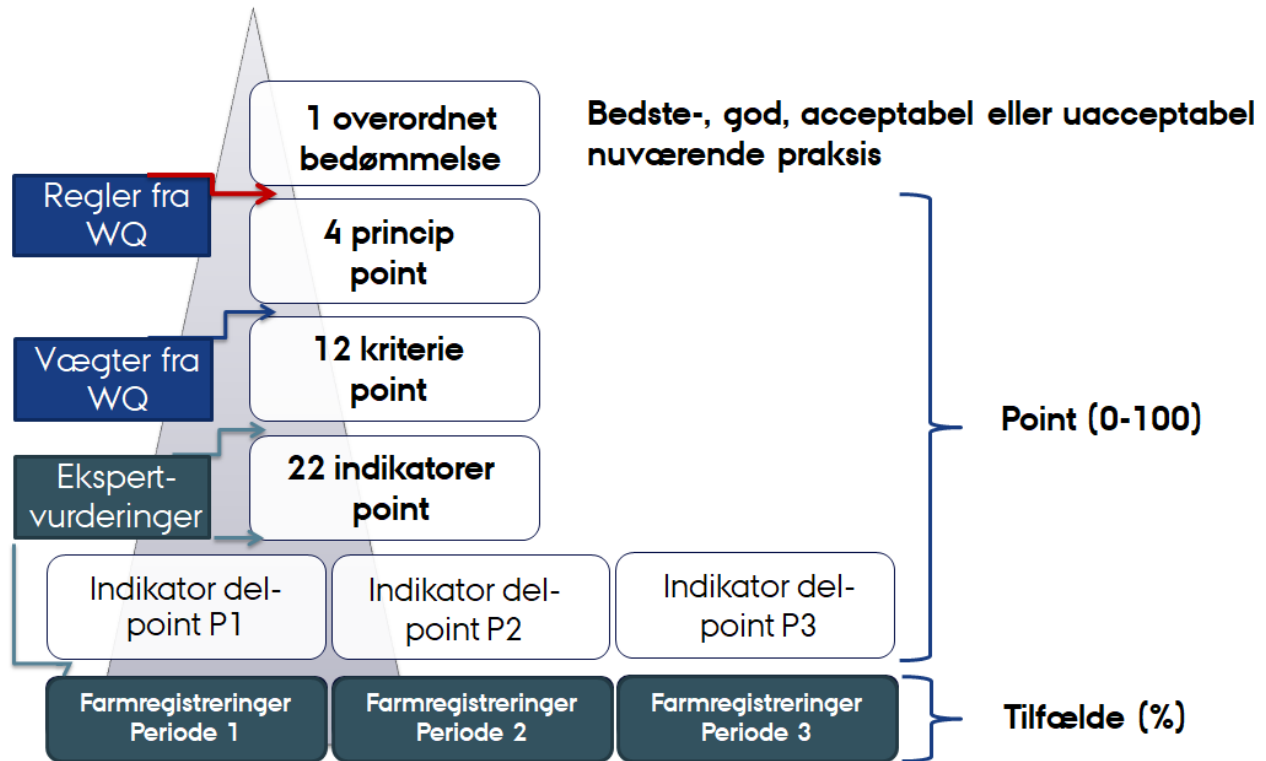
1 overordnet bedømmelse

Bedste-, god, acceptabel eller uacceptabel nuværende praksis

Regler fra WQ

4 princip point

Vægter fra WQ

12 kriterie point

Ekspert-vurderinger

22 indikatorer point

Point (0-100)

Indikator delpoint P1

Indikator delpoint P2

Indikator delpoint P3

Farmregistreringer Periode 1

Farmregistreringer Periode 2

Farmregistreringer Periode 3

Tilfælde (%)